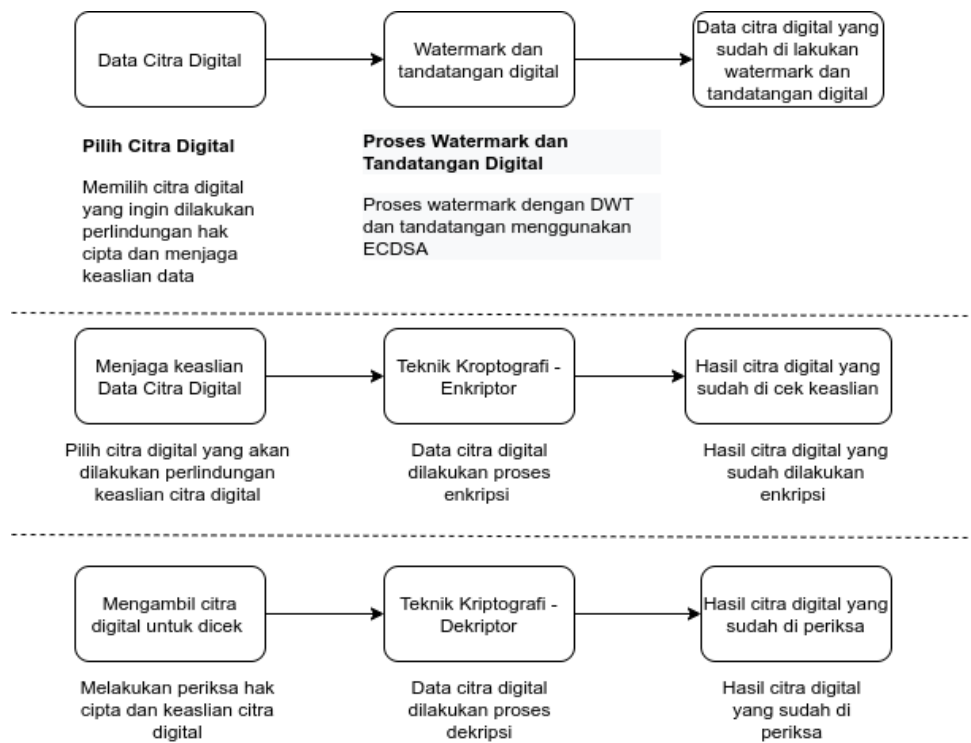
Data Citra Digital

Watermark dan tandatangan digital

Data citra digital yang sudah di lakukan watermark dan tandatangan digital

**Pilih Citra Digital**

Memilih citra digital yang ingin dilakukan perlindungan hak cipta dan menjaga keaslian data

**Proses Watermark dan Tandatangan Digital**

Proses watermark dengan DWT dan tandatangan menggunakan ECDSA

Menjaga keaslian Data Citra Digital

Teknik Kroptografi - Enkriptor

Hasil citra digital yang sudah di cek keaslian

Pilih citra digital yang akan dilakukan perlindungan keaslian citra digital

Data citra digital dilakukan proses enkripsi

Hasil citra digital yang sudah dilakukan enkripsi

Mengambil citra digital untuk dicek

Teknik Kriptografi - Dekriptor

Hasil citra digital yang sudah di periksa

Melakukan periksa hak cipta dan keaslian citra digital

Data citra digital dilakukan proses dekripsi

Hasil citra digital yang sudah di periksa